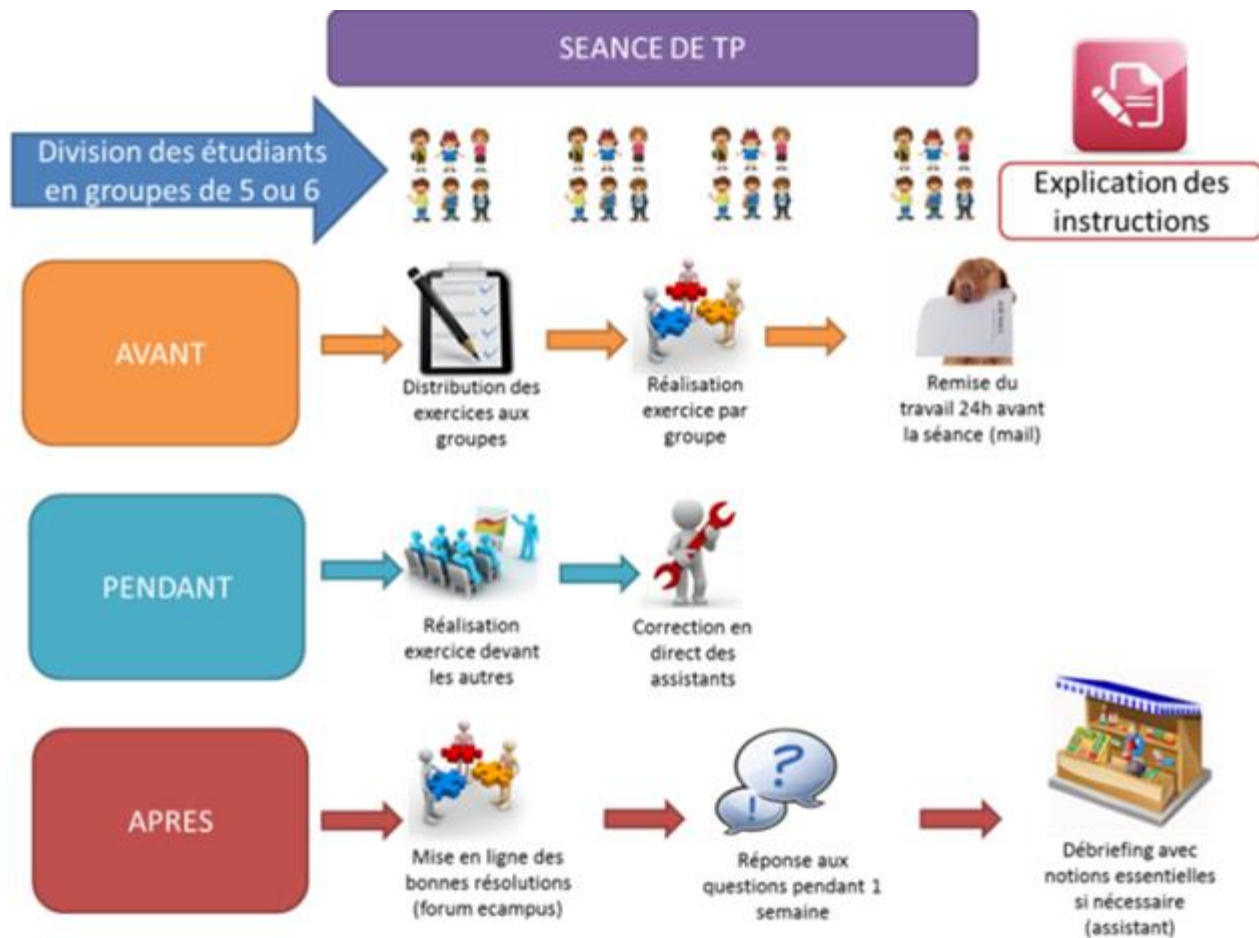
SEANCE DE TP

Division des étudiants en groupes de 5 ou 6

Explication des instructions

AVANT

Distribution des exercices aux groupes

Réalisation exercice par groupe

Remise du travail 24h avant la séance (mail)

PENDANT

Réalisation exercice devant les autres

Correction en direct des assistants

APRES

Mise en ligne des bonnes résolutions (forum ecampus)

Réponse aux questions pendant 1 semaine

Débriefing avec notions essentielles si nécessaire (assistant)